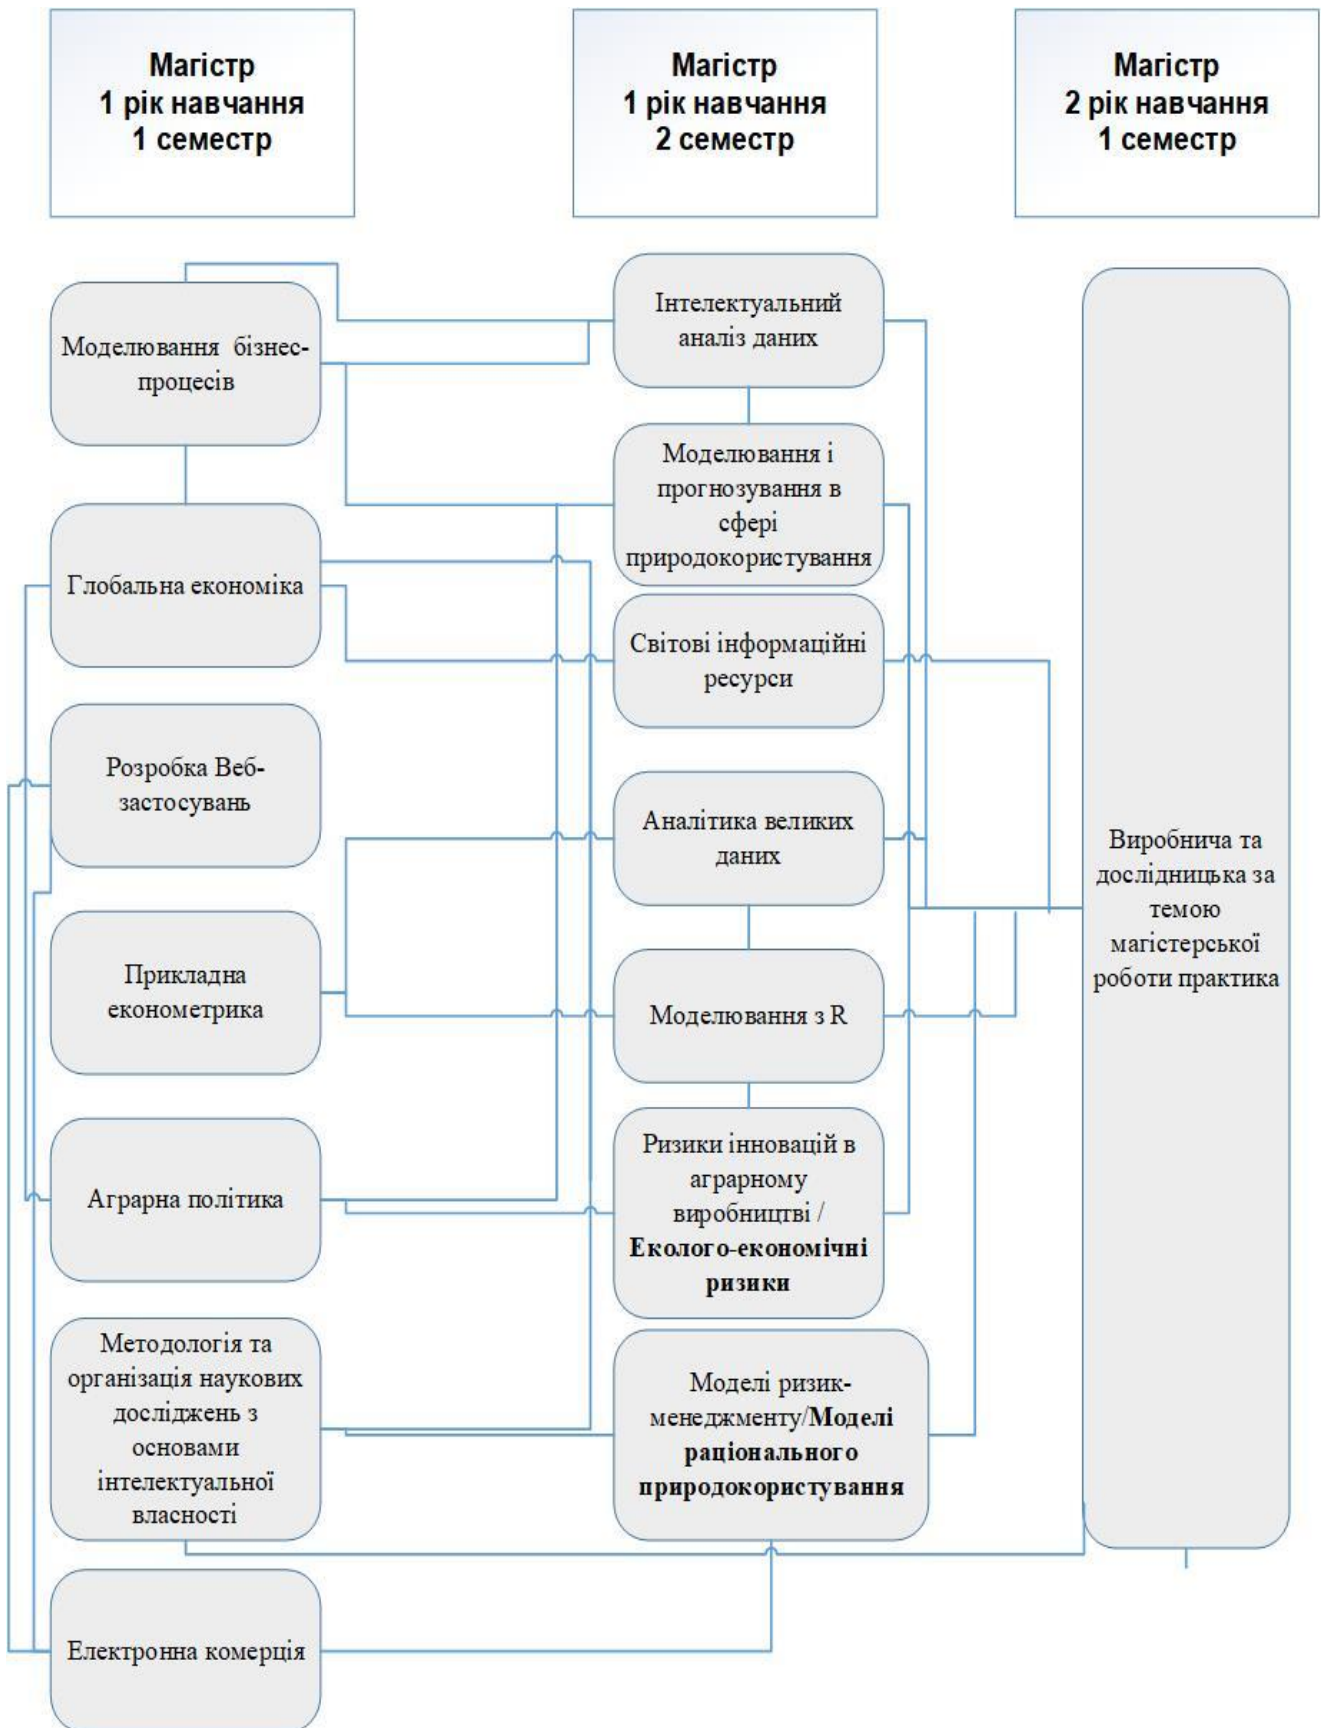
Магістр
1 рік навчання
1 семестр

Магістр
1 рік навчання
2 семестр

Магістр
2 рік навчання
1 семестр

Моделювання бізнес-процесів

Глобальна економіка

Розробка Веб-застосувань

Прикладна економетрика

Аграрна політика

Методологія та організація наукових досліджень з основами інтелектуальної власності

Електронна комерція

Інтелектуальний аналіз даних

Моделювання і прогнозування в сфері природокористування

Світові інформаційні ресурси

Аналітика великих даних

Моделювання з R

Ризики інновацій в аграрному виробництві / **Еколого-економічні ризики**

Моделі ризик-менеджменту/**Моделі раціонального природокористування**

Виробнича та дослідницька за темою магістерської роботи практика